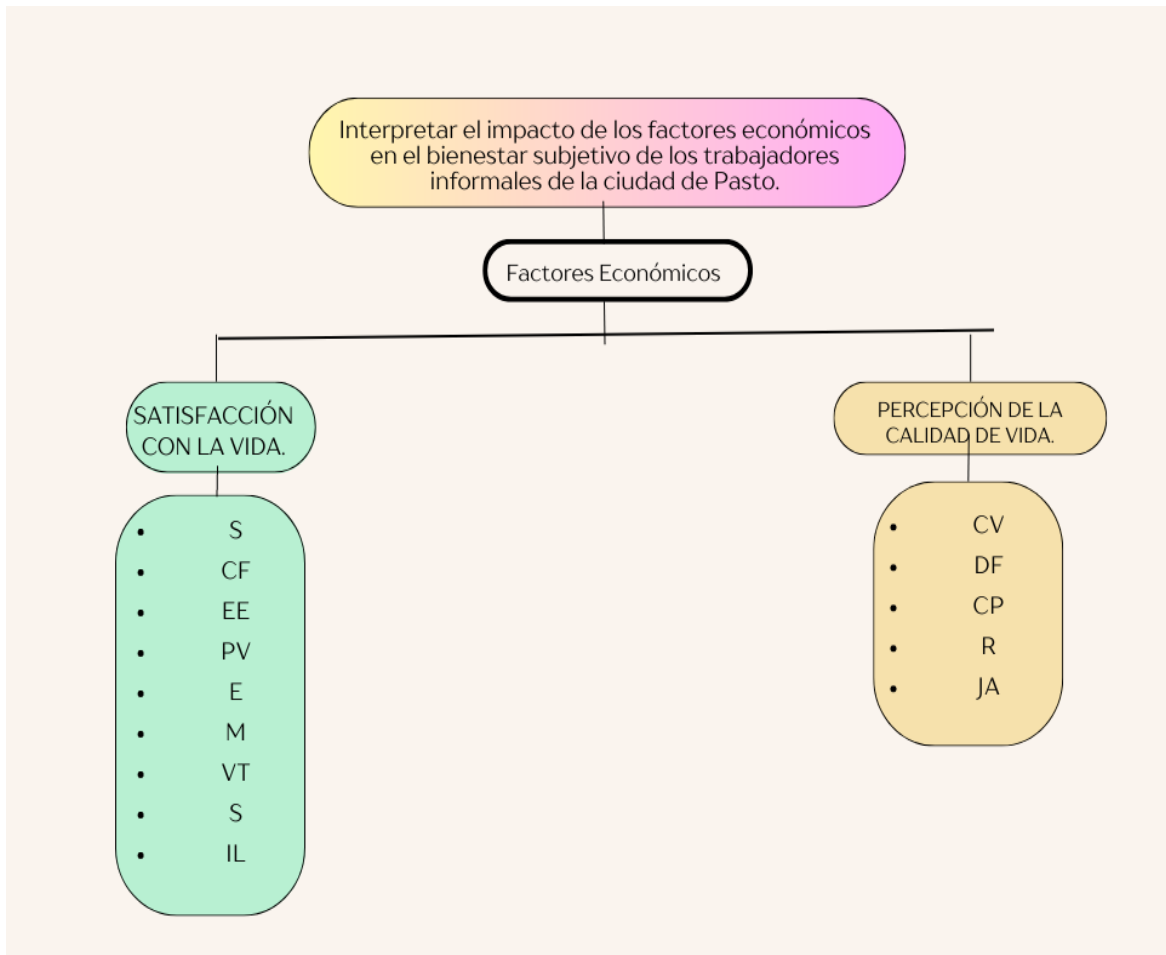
Interpretar el impacto de los factores económicos en el bienestar subjetivo de los trabajadores informales de la ciudad de Pasto.

Factores Económicos

SATISFACCIÓN CON LA VIDA.

- S
- CF
- EE
- PV
- E
- M
- VT
- S
- IL

PERCEPCIÓN DE LA CALIDAD DE VIDA.

- CV
- DF
- CP
- R
- JA